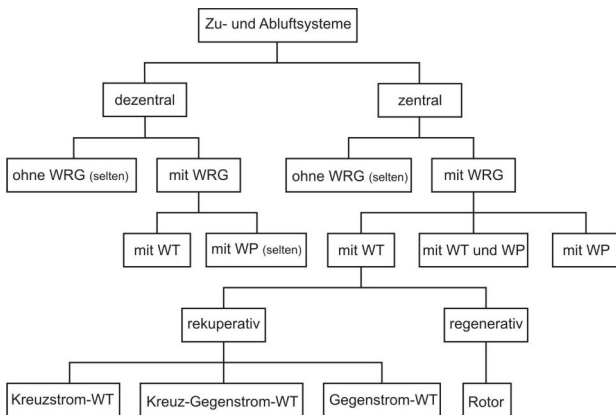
Zu- und Abluftsysteme

dezentral

zentral

ohne WRG (selten)

mit WRG

ohne WRG (selten)

mit WRG

mit WT

mit WP (selten)

mit WT

mit WT und WP

mit WP

rekuperativ

regenerativ

Kreuzstrom-WT

Kreuz-Gegenstrom-WT

Gegenstrom-WT

Rotor